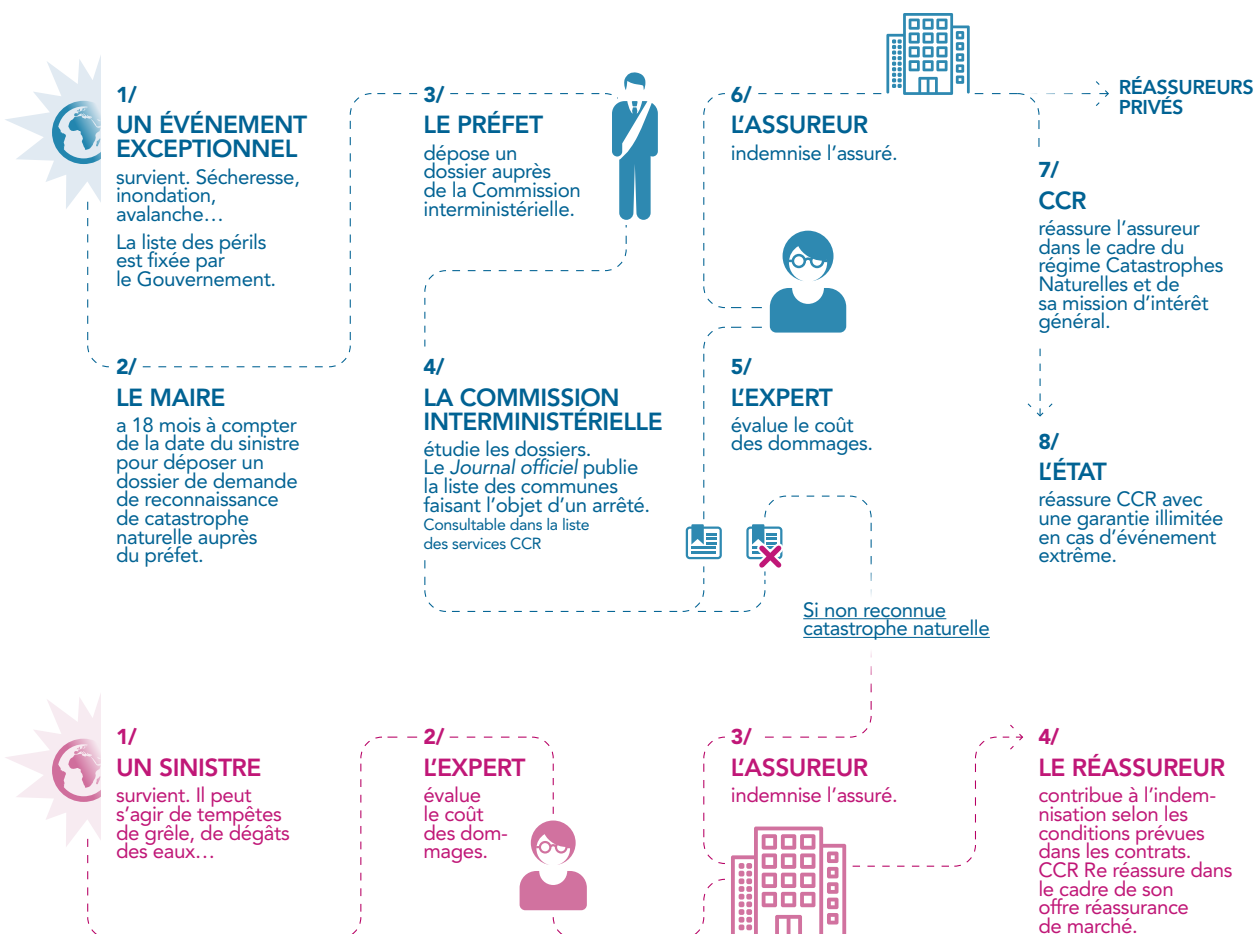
1/
UN ÉVÉNEMENT EXCEPTIONNEL
survient. Sécheresse, inondation, avalanche…
La liste des périls est fixée par le Gouvernement.

2/
LE MAIRE
a 18 mois à compter de la date du sinistre pour déposer un dossier de demande de reconnaissance de catastrophe naturelle auprès du préfet.

3/
LE PRÉFET
dépose un dossier auprès de la Commission interministérielle.

4/
LA COMMISSION INTERMINISTÉRIELLE
étudie les dossiers. Le *Journal officiel* publie la liste des communes faisant l'objet d'un arrêté.
Consultable dans la liste des services CCR

5/
L'EXPERT
évalue le coût des dommages.

6/
L'ASSUREUR
indemnise l'assuré.

RÉASSUREURS PRIVÉS

7/
CCR
réassure l'assureur dans le cadre du régime Catastrophes Naturelles et de sa mission d'intérêt général.

8/
L'ÉTAT
réassure CCR avec une garantie illimitée en cas d'événement extrême.

Si non reconnue catastrophe naturelle

1/
UN SINISTRE
survient. Il peut s'agir de tempêtes de grêle, de dégâts des eaux…

2/
L'EXPERT
évalue le coût des dommages.

3/
L'ASSUREUR
indemnise l'assuré.

4/
LE RÉASSUREUR
contribue à l'indemnisation selon les conditions prévues dans les contrats. CCR Re réassure dans le cadre de son offre réassurance de marché.